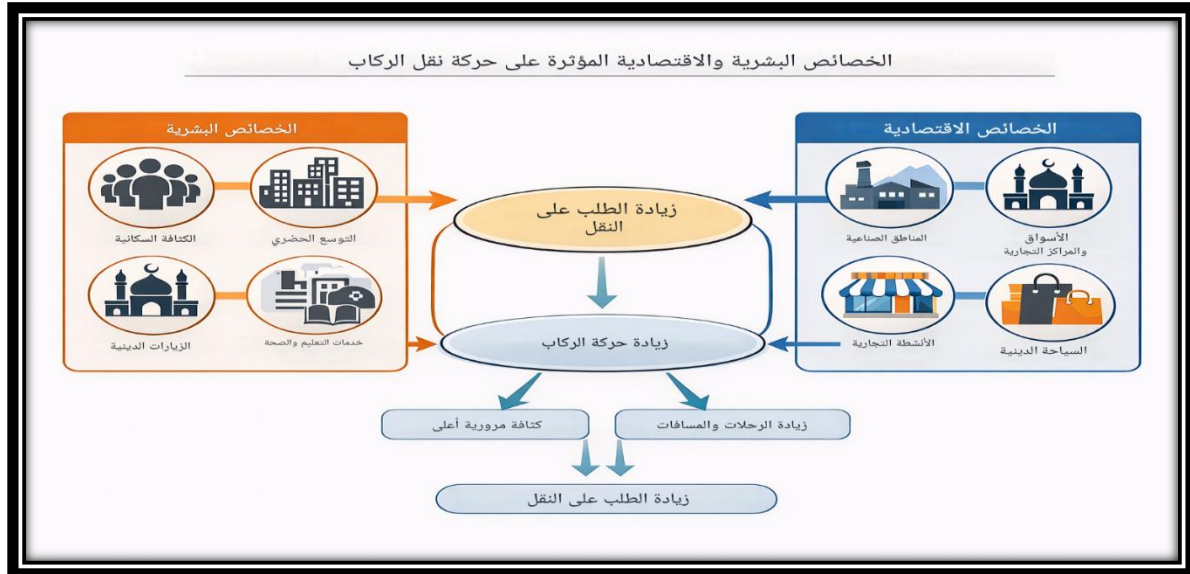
الخصائص البشرية والاقتصادية المؤثرة على حركة نقل الركاب

الخصائص الاقتصادية

الأسواق والمراكز التجارية

المناطق الصناعية

السياحة الدينية

الأنشطة التجارية

الخصائص البشرية

التوسع الحضري

الكثافة السكانية

خدمات التعليم والصحة

الزيارات الدينية

زيادة الطلب على النقل

زيادة حركة الركاب

زيادة الرحلات والمسافات

كثافة مرورية أعلى

زيادة الطلب على النقل